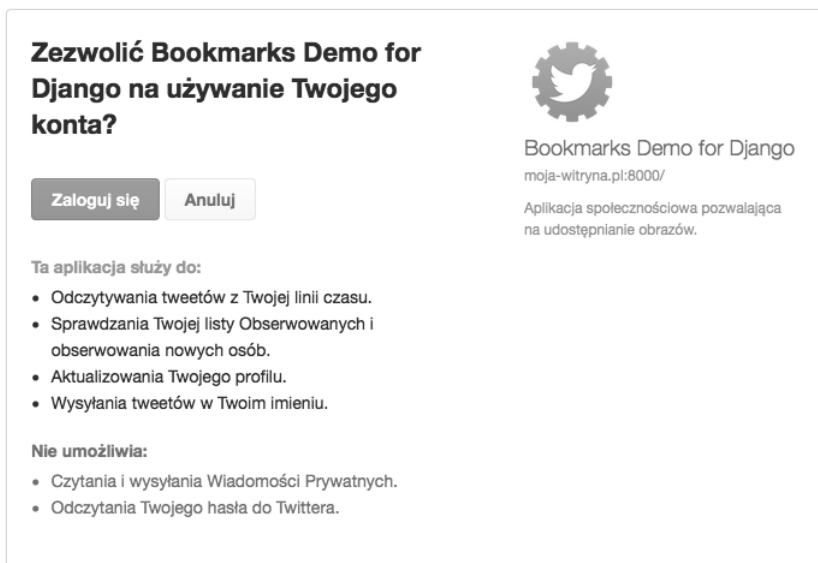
Zezwolić Bookmarks Demo for Django na używanie Twojego konta?

Zaloguj się  Anuluj

Ta aplikacja służy do:
- Odczytywania tweetów z Twojej linii czasu.
- Sprawdzania Twojej listy Obserwowanych i obserwowania nowych osób.
- Aktualizowania Twojego profilu.
- Wysyłania tweetów w Twoim imieniu.

Nie umożliwia:
- Czytania i wysyłania Wiadomości Prywatnych.
- Odczytania Twojego hasła do Twittera.

Bookmarks Demo for Django
moja-witryna.pl:8000/

Aplikacja społecznościowa pozwalająca na udostępnianie obrazów.